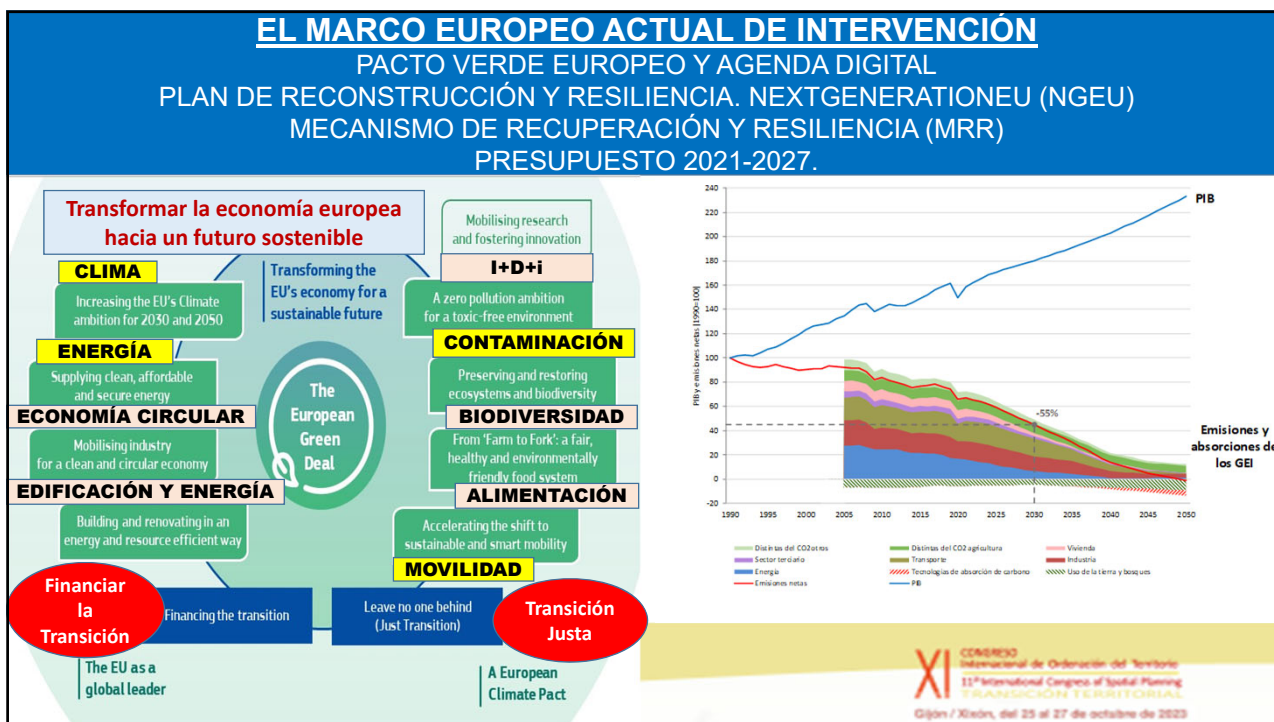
EL MARCO EUROPEO ACTUAL DE INTERVENCIÓN
PACTO VERDE EUROPEO Y AGENDA DIGITAL
PLAN DE RECONSTRUCCIÓN Y RESILIENCIA. NEXTGENERATIONEU (NGEU)
MECANISMO DE RECUPERACIÓN Y RESILIENCIA (MRR)
PRESUPUESTO 2021-2027.

Transformar la economía europea hacia un futuro sostenible

Mobilising research and fostering innovation

CLIMA

Transforming the EU's economy for a sustainable future

I+D+i

Increasing the EU's Climate ambition for 2030 and 2050

A zero pollution ambition for a toxic-free environment

ENERGÍA

CONTAMINACIÓN

Supplying clean, affordable and secure energy

Preserving and restoring ecosystems and biodiversity

The European Green Deal

ECONOMÍA CIRCULAR

BIODIVERSIDAD

Mobilising industry for a clean and circular economy

From 'Farm to Fork': a fair, healthy and environmentally friendly food system

EDIFICACIÓN Y ENERGÍA

ALIMENTACIÓN

Building and renovating in an energy and resource efficient way

Accelerating the shift to sustainable and smart mobility

MOVILIDAD

Financiar la Transición

Financing the transition

Leave no one behind (Just Transition)

Transición Justa

The EU as a global leader

A European Climate Pact

240
220
200
180
160
140
120
100
80
60
40
20
0
-20
PIB y emisiones netas [1990=100]
PIB
-55%
Emisiones y absorciones de los GEI
1990 1995 2000 2005 2010 2015 2020 2025 2030 2035 2040 2045 2050

Distintas del CO2 otros
Sector terciario
Energía
Emisiones netas
Distintas del CO2 agricultura
Transporte
Tecnologías de absorción de carbono
PIB
Vivienda
Industria
Uso de la tierra y bosques

XI CONGRESO Internacional de Ordenación del Territorio
11th International Congress of Spatial Planning
TRANSICIÓN TERRITORIAL
Gijón / Xixón, del 25 al 27 de octubre de 2023